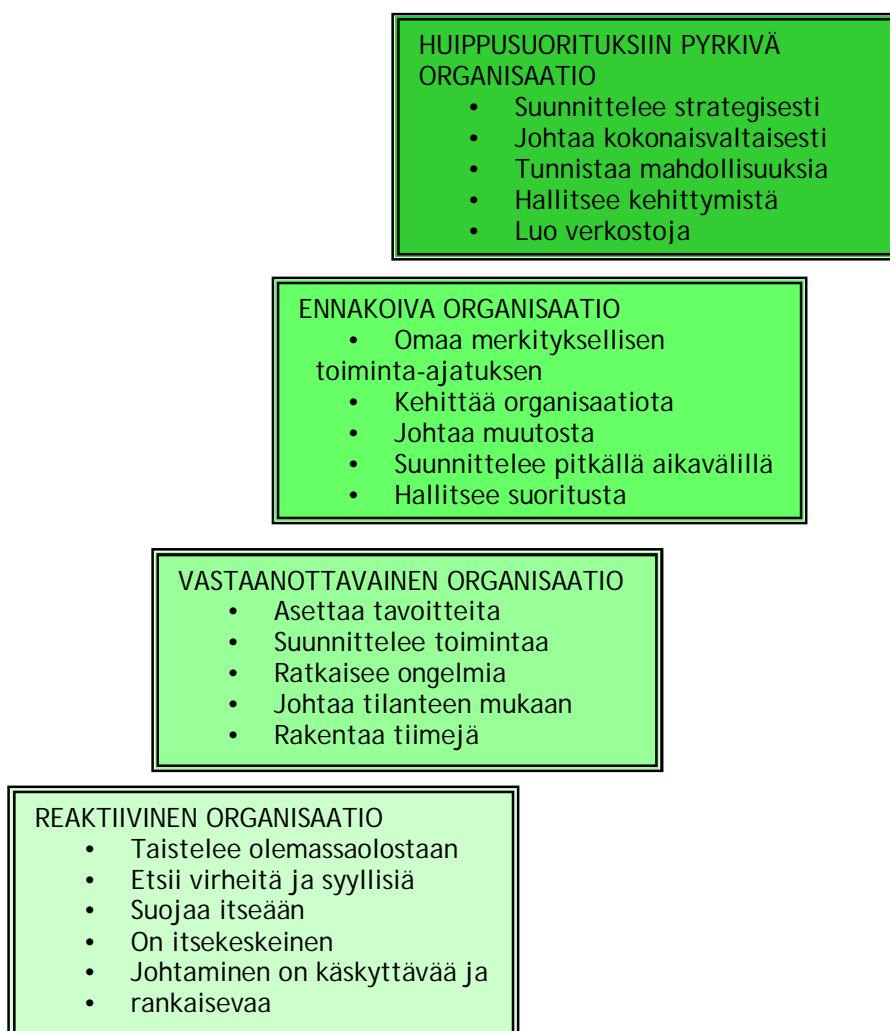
HUIPPUSUORITUKSIIN PYRKIVÄ ORGANISAATIO
• Suunnittelee strategisesti
• Johtaa kokonaisvaltaisesti
• Tunnistaa mahdollisuuksia
• Hallitsee kehittymistä
• Luo verkostoja

ENNAKOIVA ORGANISAATIO
• Omaa merkityksellisen toiminta-ajatuksen
• Kehittää organisaatiota
• Johtaa muutosta
• Suunnittelee pitkällä aikavälillä
• Hallitsee suoritusta

VASTAANOTTAVAINEN ORGANISAATIO
• Asettaa tavoitteita
• Suunnittelee toimintaa
• Ratkaisee ongelmia
• Johtaa tilanteen mukaan
• Rakentaa tiimejä

REAKTIIVINEN ORGANISAATIO
• Taistelee olemassaolostaan
• Etsii virheitä ja syyllisiä
• Suojaa itseään
• On itsekeskeinen
• Johtaminen on käskyttävää ja
• rankaisevaa